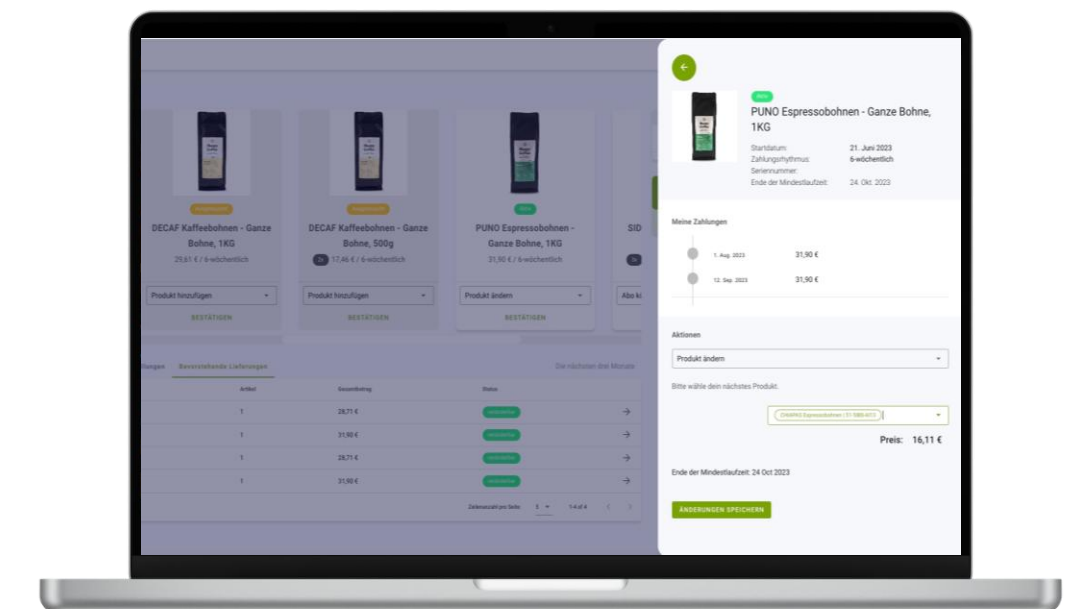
Angepausiert
DECAF Kaffeebohnen - Ganze Bohne, 1KG
29,61 € / 6-wöchentlich
Produkt hinzufügen
BESTÄTIGEN

Angepausiert
DECAF Kaffeebohnen - Ganze Bohne, 500g
2x 17,46 € / 6-wöchentlich
Produkt hinzufügen
BESTÄTIGEN

Aktiv
PUNO Espressobohnen - Ganze Bohne, 1KG
31,90 € / 6-wöchentlich
Produkt ändern
BESTÄTIGEN

SID
2x
Abo ki

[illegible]lungen Bevorstehende Lieferungen
Die nächsten drei Monate

| | Artikel | Gesamtbetrag | Status | |
|---|---|---|---|---|
| | 1 | 28,71 € | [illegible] | → |
| | 1 | 31,90 € | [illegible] | → |
| | 1 | 28,71 € | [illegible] | → |
| | 1 | 31,90 € | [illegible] | → |

Zeilenanzahl pro Seite: 5 1-4 of 4

←
Aktiv
PUNO Espressobohnen - Ganze Bohne, 1KG
Startdatum: 21. Juni 2023
Zahlungsrhythmus: 6-wöchentlich
Seriennummer:
Ende der Mindestlaufzeit: 24. Okt. 2023

Meine Zahlungen
1. Aug. 2023 31,90 €
12. Sep. 2023 31,90 €

Aktionen
Produkt ändern
Bitte wähle dein nächstes Produkt.
CHAPAS Espressobohnen / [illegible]
Preis: 16,11 €
Ende der Mindestlaufzeit: 24 Oct 2023
ÄNDERUNGEN SPEICHERN